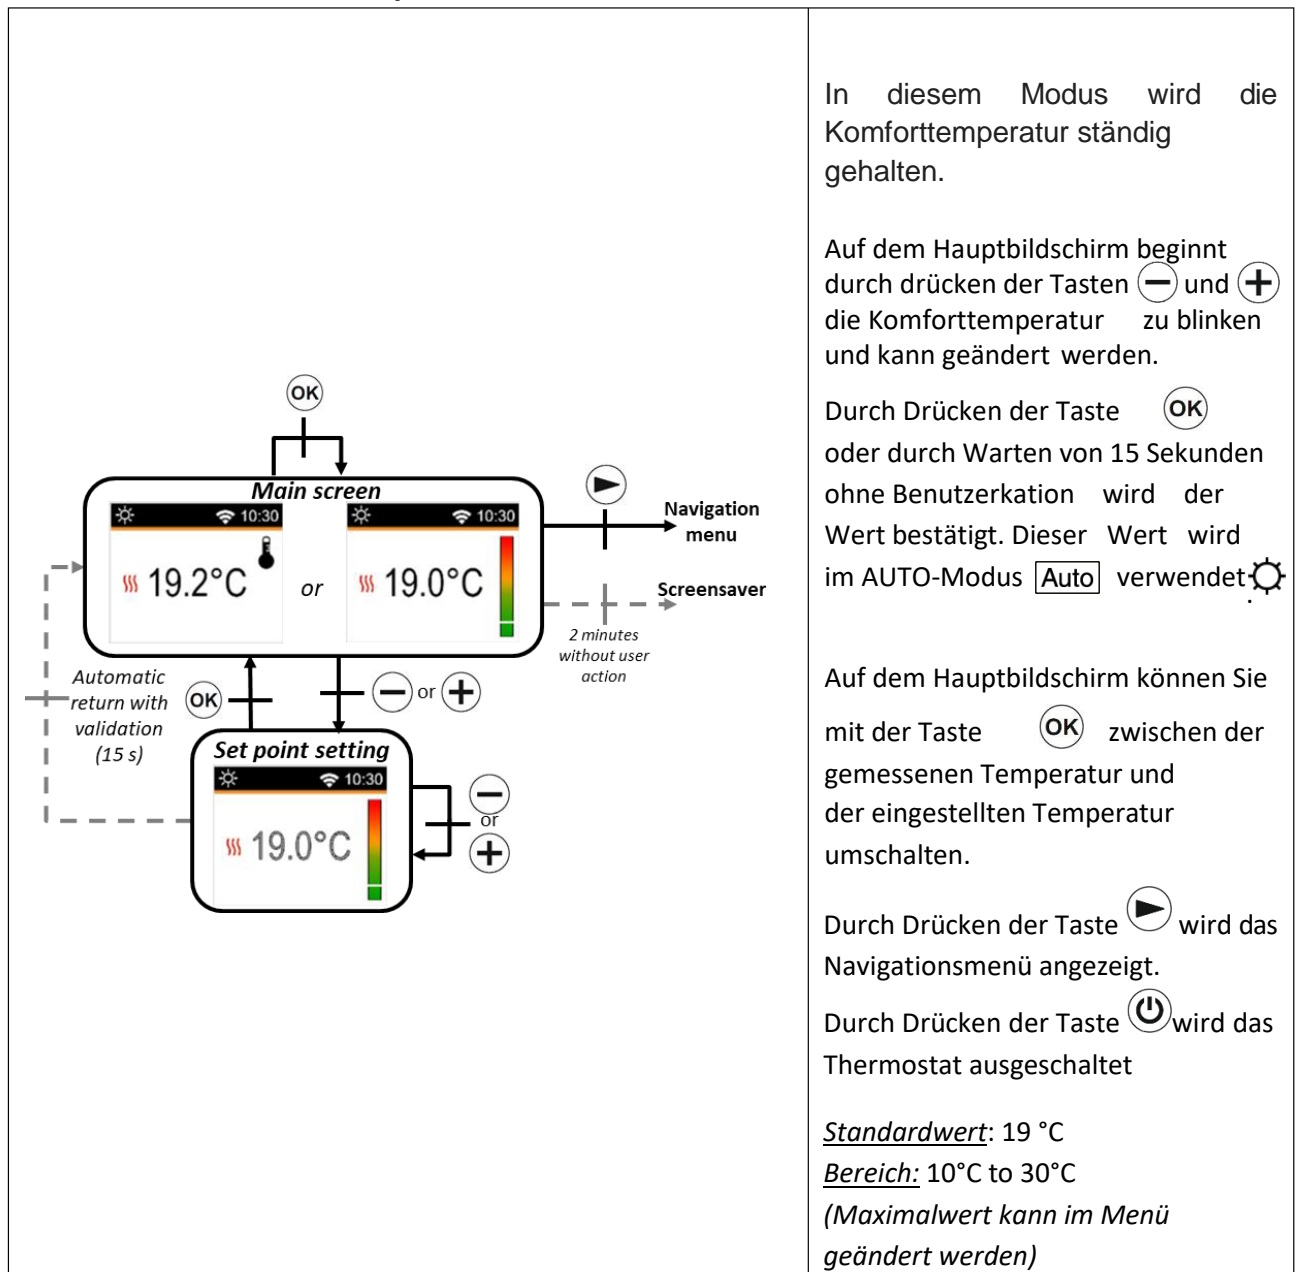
| OK<br><br>Main screen<br><br>10:30 &nbsp; 10:30<br><br>19.2°C &nbsp; or &nbsp; 19.0°C<br><br>Navigation menu<br><br>Screensaver<br><br>2 minutes without user action<br><br>Automatic return with validation (15 s) &nbsp; OK<br><br>or<br><br>Set point setting<br><br>10:30<br><br>19.0°C<br><br>or | In diesem Modus wird die Komforttemperatur ständig gehalten.<br><br>Auf dem Hauptbildschirm beginnt durch drücken der Tasten und die Komforttemperatur zu blinken und kann geändert werden.<br><br>Durch Drücken der Taste OK oder durch Warten von 15 Sekunden ohne Benutzerkation wird der Wert bestätigt. Dieser Wert wird im AUTO-Modus Auto verwendet<br><br>Auf dem Hauptbildschirm können Sie mit der Taste OK zwischen der gemessenen Temperatur und der eingestellten Temperatur umschalten.<br><br>Durch Drücken der Taste wird das Navigationsmenü angezeigt.<br><br>Durch Drücken der Taste wird das Thermostat ausgeschaltet<br><br>Standardwert: 19 °C<br>Bereich: 10°C to 30°C<br>(Maximalwert kann im Menü geändert werden) |
|---|---|